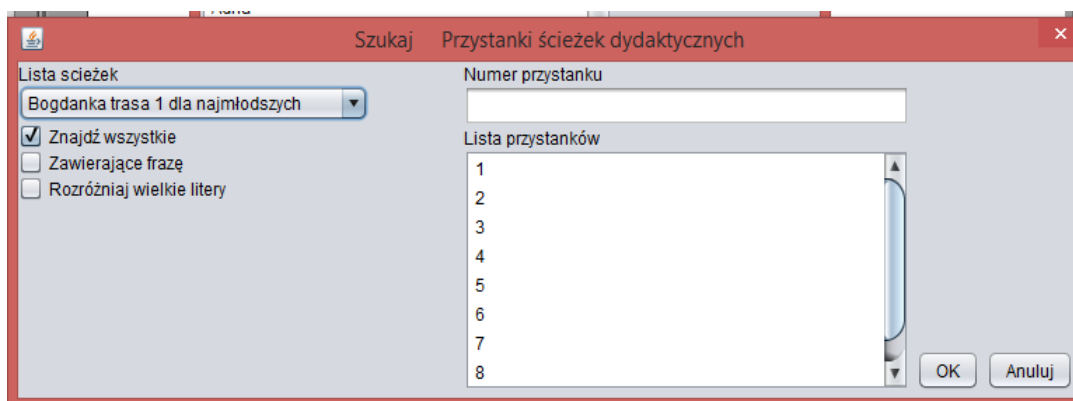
Szukaj Przystanki ścieżek dydaktycznych

Lista scieżek
Bogdanka trasa 1 dla najmłodszych
Znajdź wszystkie
Zawierające frazę
Rozróżniaj wielkie litery

Numer przystanku

Lista przystanków
1
2
3
4
5
6
7
8

OK
Anuluj